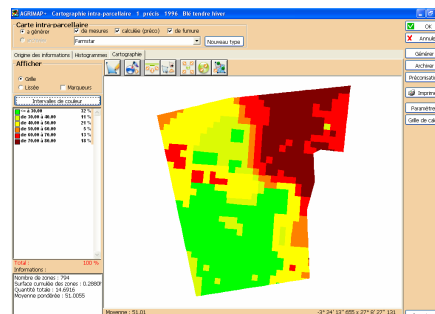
AGRIMAP - Cartographie intra-parcellaire 1 précis 1996 Blé tendre hiver

Carte intra-parcellaire
à générer
de mesures
calculée (précis)
de fumure
Farmstar
Nouveau type

Origine des informations
Histogrammes
Cartographie

Afficher
Grille
Lissée
Marqueurs
Intervalles de couleur

| | | |
|---|---|---|
| | < à 30.00 | 12 % |
| | de 30.00 à 40.00 | 11 % |
| | de 40.00 à 50.00 | 20 % |
| | de 50.00 à 60.00 | 5 % |
| | de 60.00 à 70.00 | 13 % |
| | de 70.00 à 80.00 | 18 % |

Total : 100 %
Informations :

Nombre de zones : 794
Surface cumulée des zones : 0.2880
Quantité totale : 14.6916
Moyenne pondérée : 51.0055

Moyenne : 51.01
-3° 24' 13" 455 x 27° 8' 27" 131

OK
Annuler
Générer
Archiver
Préconisation
Imprimer
Paramètres
Grille de cal